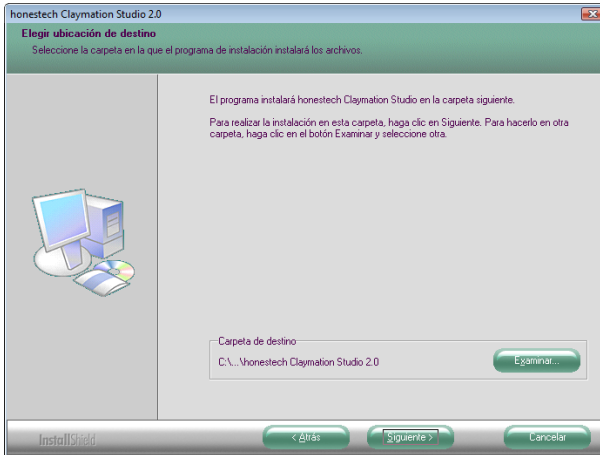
honestech Claymation Studio 2.0

Elegir ubicación de destino

Seleccione la carpeta en la que el programa de instalación instalará los archivos.

El programa instalará honestech Claymation Studio en la carpeta siguiente.

Para realizar la instalación en esta carpeta, haga clic en Siguiente. Para hacerlo en otra carpeta, haga clic en el botón Examinar y seleccione otra.

Carpeta de destino

C:\...\honestech Claymation Studio 2.0

Examinar...

InstallShield

< Atrás

Siguiente >

Cancelar